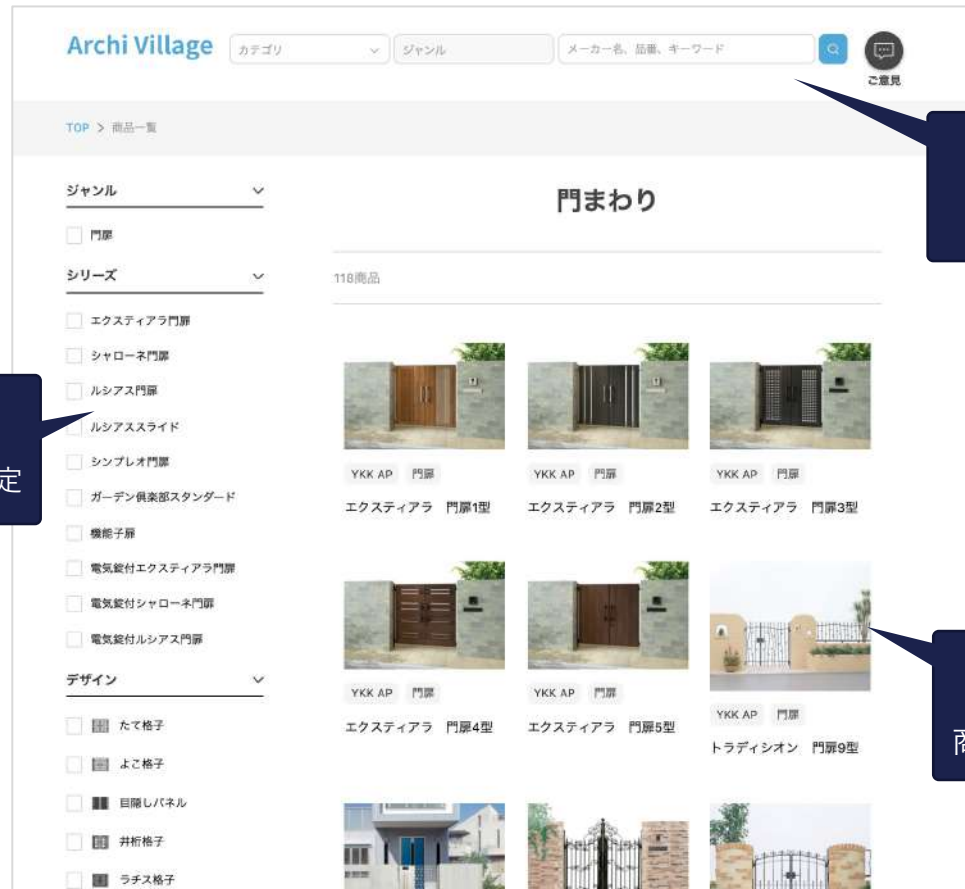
Archi Village カテゴリ ジャンル メーカー名、品番、キーワード ご意見

TOP > 商品一覧

ジャンル

門扉

シリーズ

エクスティアラ門扉

シャローネ門扉

ルシアス門扉

ルシアススライド

シンプレオ門扉

ガーデン倶楽部スタンダード

機能子扉

電気錠付エクスティアラ門扉

電気錠付シャローネ門扉

電気錠付ルシアス門扉

デザイン

たて格子

よこ格子

目隠しパネル

井桁格子

ラチス格子

定

門まわり

118商品

YKK AP 門扉
エクスティアラ 門扉1型

YKK AP 門扉
エクスティアラ 門扉2型

YKK AP 門扉
エクスティアラ 門扉3型

YKK AP 門扉
エクスティアラ 門扉4型

YKK AP 門扉
エクスティアラ 門扉5型

YKK AP 門扉
トラディシオン 門扉9型

商